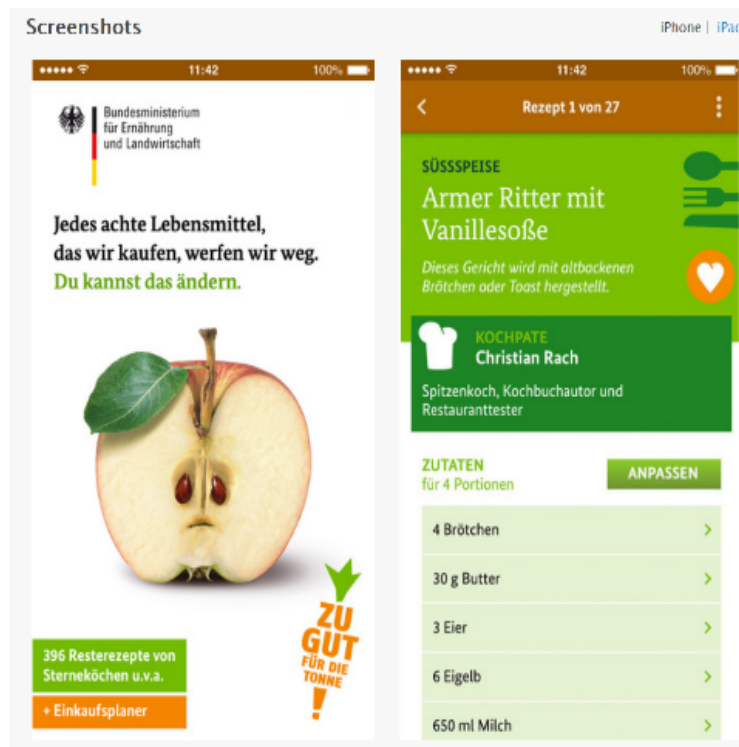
Screenshots

iPhone | iPa

●●●●● 11:42 100%

Bundesministerium für Ernährung und Landwirtschaft

Jedes achte Lebensmittel, das wir kaufen, werfen wir weg.
Du kannst das ändern.

396 Resterezepte von Sterneköchen u.v.a.

+ Einkaufsplaner

ZU GUT FÜR DIE TONNE!

●●●●● 11:42 100%

<

Rezept 1 von 27

SÜSSSPEISE

Armer Ritter mit Vanillesoße

Dieses Gericht wird mit altbackenen Brötchen oder Toast hergestellt.

KOCHPATE
Christian Rach

Spitzenkoch, Kochbuchautor und Restauranttester

ZUTATEN
für 4 Portionen

ANPASSEN

4 Brötchen

30 g Butter

3 Eier

6 Eigelb

650 ml Milch